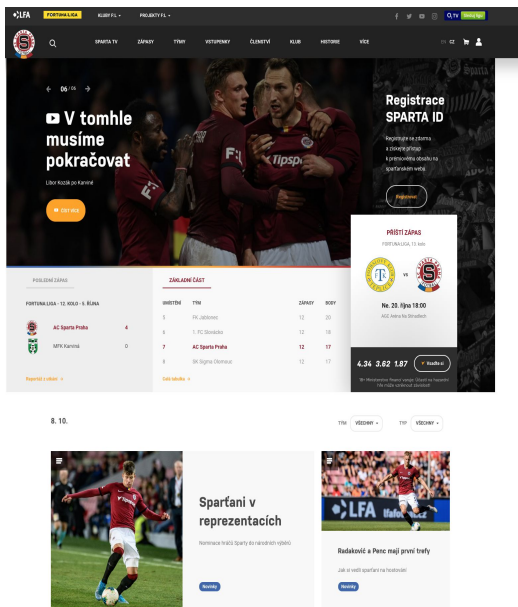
LFA FORTUNA:LIGA KLUBY FL PROJEKTY FL O₂TV Sledujte ligu

SPARTA TV ZÁPASY TÝMY VSTUPENKY ČLENSTVÍ KLUB HISTORIE VÍCE EN CZ

06 / 06

V tomhle musíme pokračovat

Libor Kozák po Karviné

Číst více

Registrace SPARTA ID

Registrujte se zdarma a získejte přístup k prémiovému obsahu na sparťanském webu

Registrace

PŘÍŠTÍ ZÁPAS

FORTUNA:LIGA, 13. kolo

VS

Ne. 20. října 18:00

AGC Aréna Na Stínadlech

4.34 3.62 1.87 Vsaďte si

POSLEDNÍ ZÁPASY

FORTUNA:LIGA • 12. KOLO • 6. ŘÍJNA

AC Sparta Praha 4

MFK Karviná 0

Reportáž z utkání

ZÁKLADNÍ ČÁST

| UMÍSTĚNÍ | TÝM | ZÁPASY | BODY |
|---|---|---|---|
| 5 | FK Jablonec | 12 | 20 |
| 6 | 1. FC Slovácko | 12 | 18 |
| 7 | AC Sparta Praha | 12 | 17 |
| 8 | SK Sigma Olomouc | 12 | 17 |

Celá tabulka

8. 10.

TÝM VŠECHNY TYP VŠECHNY

Sparťani v reprezentacích

Nominace hráčů Sparty do národních výběrů

Novinky

Radakovič a Penc mají první trefy

Jak si vedli sparťani na hostování

Novinky